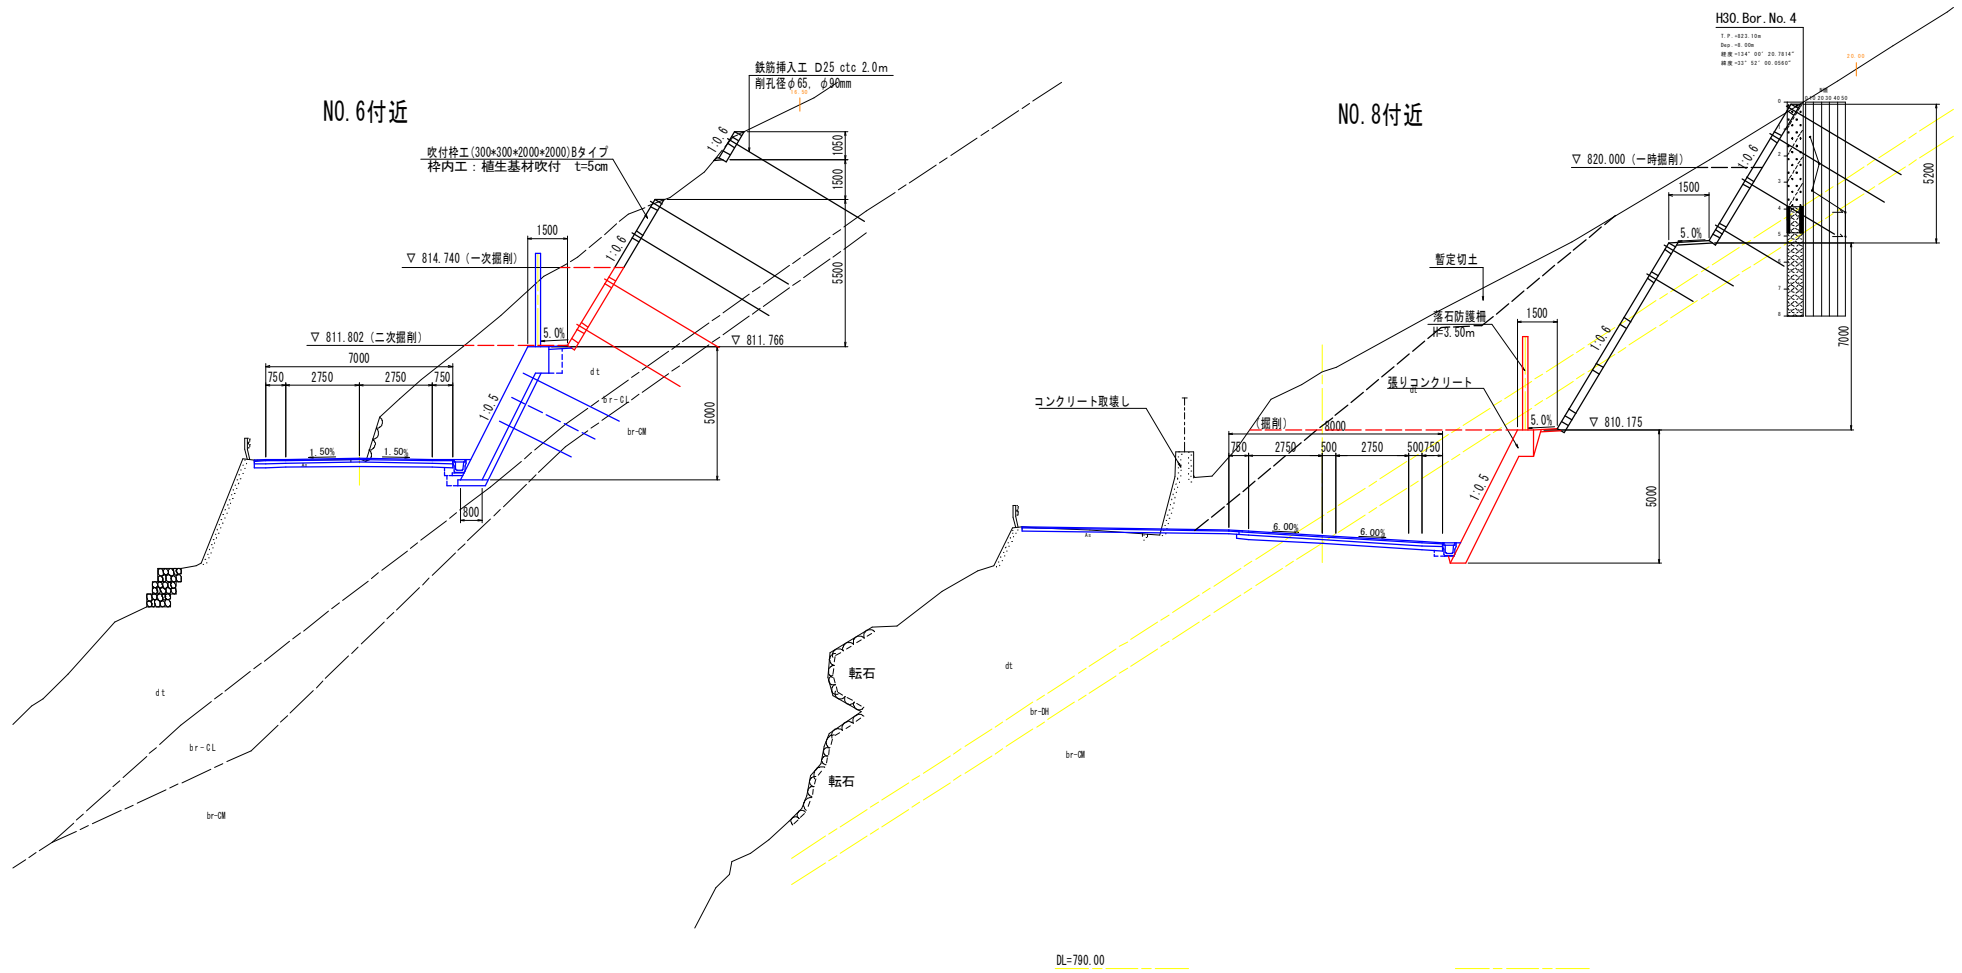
NO.6付近

鉄筋挿入工 D25 ctc 2.0m
削孔径φ65, φ90mm

吹付枠工(300*300*2000*2000)Bタイプ
枠内工：植生基材吹付 t=5cm

1:0.6
1050
1500
1:0.6
1500
5500
▽ 814.740 (一次掘削)
5.0%
▽ 811.802 (二次掘削)
▽ 811.766
7000
750 2750 2750 750
dt
br-CL
br-CM
1:0.5
5000
1.50% 1.50%
800
dt
br-CL
br-CM

NO.8付近

H30.Bor.No.4

▽ 820.000 (一時掘削)
1:0.6
1500
5.0%
5200
暫定切土
落石防護柵
H=3.50m
1500
張りコンクリート
1:0.6
7000
コンクリート取壊し
(掘削)
8000
5.0%
▽ 810.175
750 2750 500 2750 500 750
1:0.5
5000
6.00%
6.00%
転石
dt
br-DH
br-CM
転石
DL=790.00